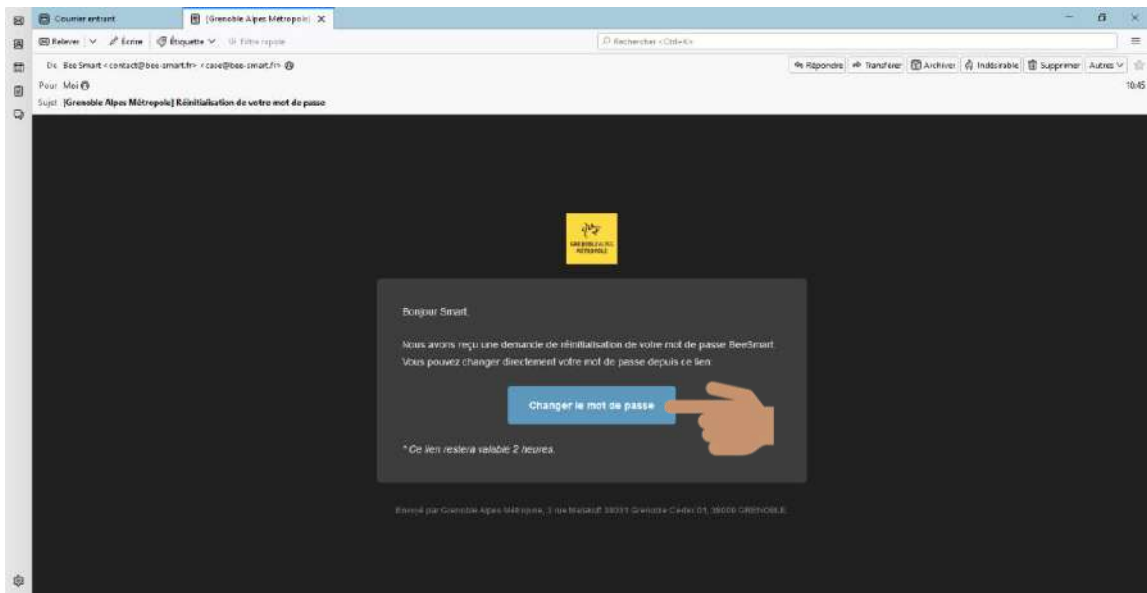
Courrier entrant

[Grenoble Alpes Métropole]

Relever | Écrire | Étiquette | Filtre rapide

Rechercher <Ctrl+K>

De Bee Smart <contact@bee-smart.fr> <case@bee-smart.fr>

Répondre | Transférer | Archiver | Indésirable | Supprimer | Autres

Pour Moi

10:45

Sujet [Grenoble Alpes Métropole] Réinitialisation de votre mot de passe

GRENOBLE-ALPES MÉTROPOLE

Bonjour Smart,

Nous avons reçu une demande de réinitialisation de votre mot de passe BeeSmart. Vous pouvez changer directement votre mot de passe depuis ce lien.

Changer le mot de passe

* Ce lien restera valable 2 heures.

Envoyé par Grenoble Alpes Métropole, 3 rue Malakoff 38031 Grenoble Cedex 01, 38000 GRENOBLE